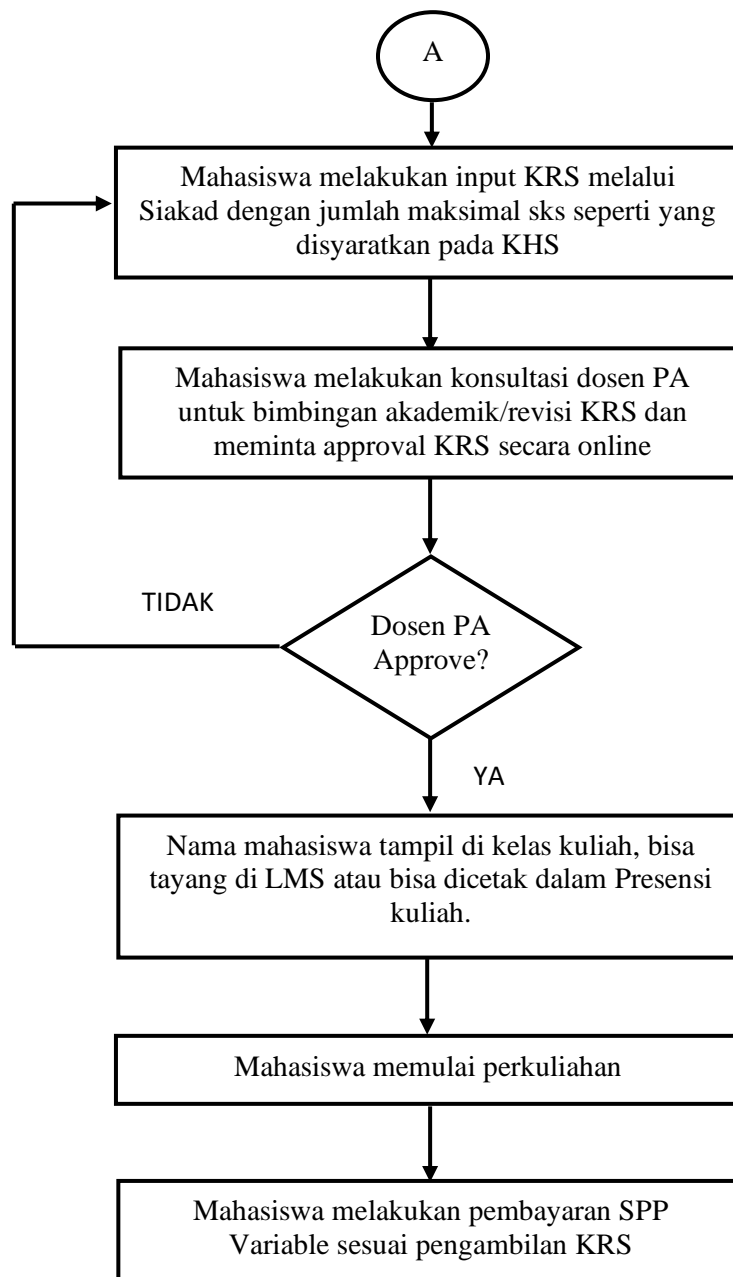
A

Mahasiswa melakukan input KRS melalui Siakad dengan jumlah maksimal sks seperti yang disyaratkan pada KHS

Mahasiswa melakukan konsultasi dosen PA untuk bimbingan akademik/revisi KRS dan meminta approval KRS secara online

TIDAK

Dosen PA Approve?

YA

Nama mahasiswa tampil di kelas kuliah, bisa tayang di LMS atau bisa dicetak dalam Presensi kuliah.

Mahasiswa memulai perkuliahan

Mahasiswa melakukan pembayaran SPP Variable sesuai pengambilan KRS